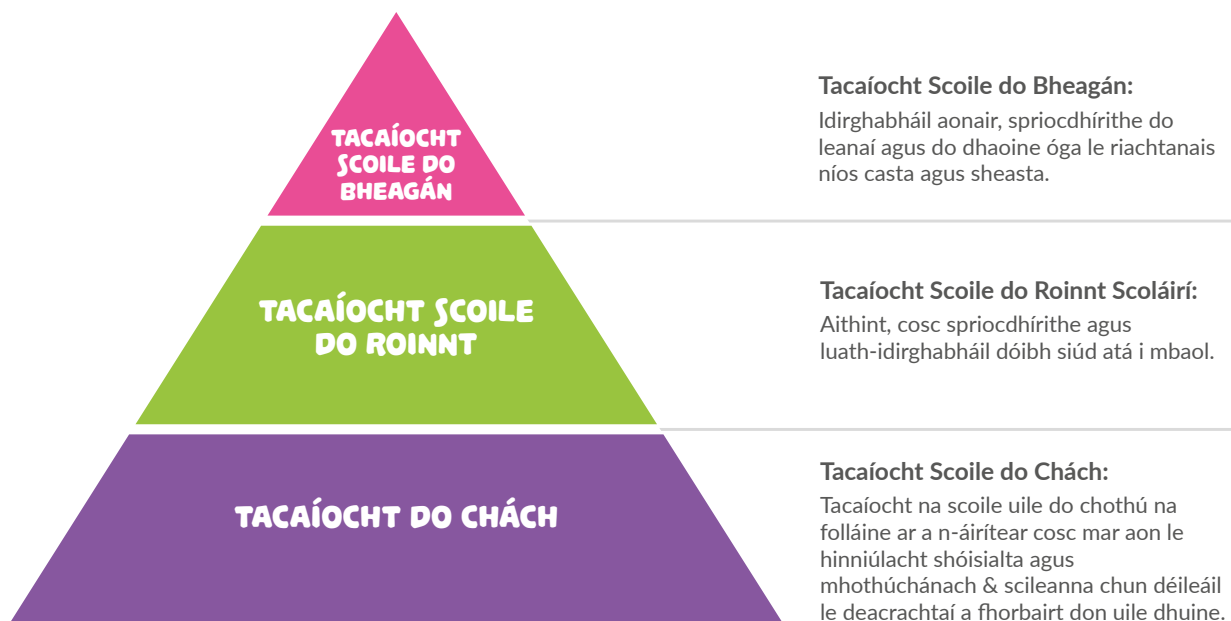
TACAÍOCHT SCOILE DO BHEAGÁN

Tacaíocht Scoile do Bheagán:
Idirghabháil aonair, spriocdhírithe do leanaí agus do dhaoine óga le riachtanais níos casta agus sheasta.

TACAÍOCHT SCOILE DO ROINNT

Tacaíocht Scoile do Roinnt Scoláirí:
Aithint, cosc spriocdhírithe agus luath-idirghabháil dóibh siúd atá i mbaol.

TACAÍOCHT DO CHÁCH

Tacaíocht Scoile do Chách:
Tacaíocht na scoile uile do chothú na folláine ar a n-áirítear cosc mar aon le hinniúlacht shóisialta agus mhothúchánach & scileanna chun déileáil le deacrachtaí a fhorbairt don uile dhuine.